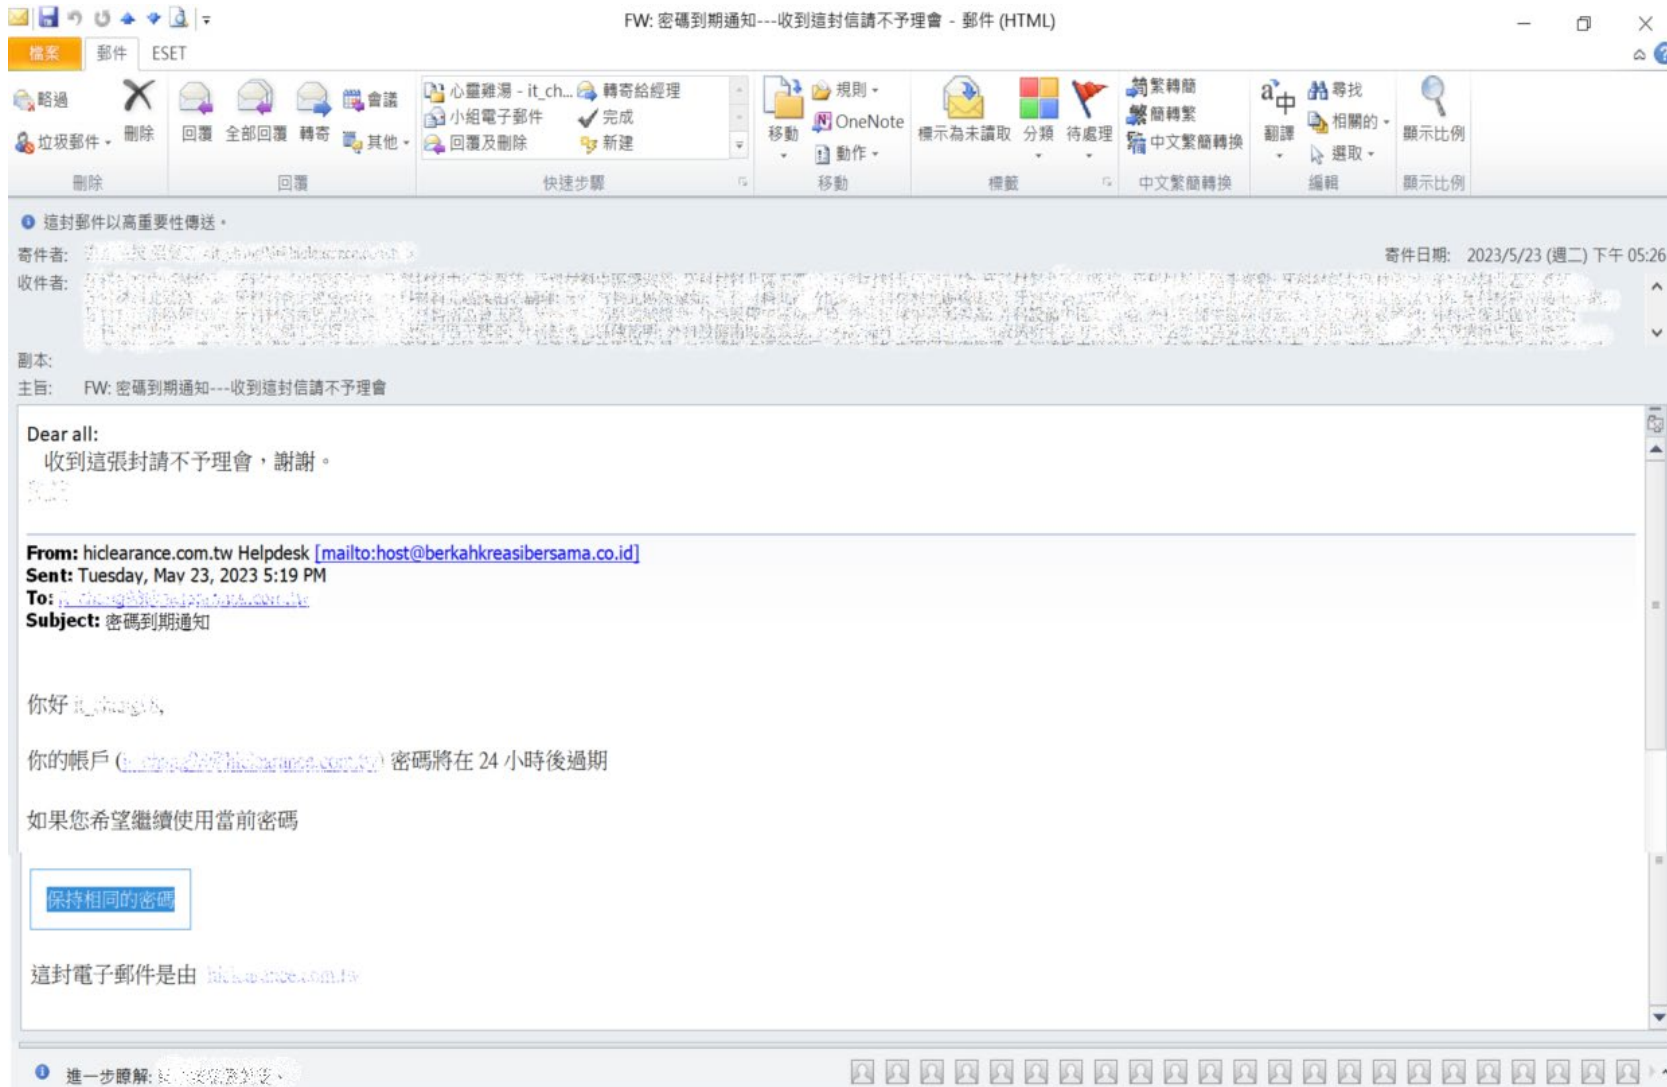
FW: 密碼到期通知---收到這封信請不予理會 - 郵件 (HTML)

檔案 郵件 ESET

略過
垃圾郵件
刪除
刪除

回覆 全部回覆 轉寄
會議
其他
回覆

心靈雞湯 - it_ch...
小組電子郵件
回覆及刪除
轉寄給經理
完成
新建
快速步驟

移動
規則
OneNote
動作
移動

標示為未讀取 分類 待處理
標籤

繁轉簡
簡轉繁
中文繁簡轉換
中文繁簡轉換

翻譯
尋找
相關的
選取
編輯

顯示比例
顯示比例

這封郵件以高重要性傳送。
寄件者: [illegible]
寄件日期: 2023/5/23 (週二) 下午 05:26
收件者: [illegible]
副本:
主旨: FW: 密碼到期通知---收到這封信請不予理會

Dear all:
收到這張封請不予理會，謝謝。
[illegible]

From: hiclearance.com.tw Helpdesk [mailto:host@berkahkreasibersama.co.id]
Sent: Tuesday, May 23, 2023 5:19 PM
To: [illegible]
Subject: 密碼到期通知

你好 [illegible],

你的帳戶 ([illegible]) 密碼將在 24 小時後過期

如果您希望繼續使用當前密碼

保持相同的密碼

這封電子郵件是由 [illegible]

進一步瞭解: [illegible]